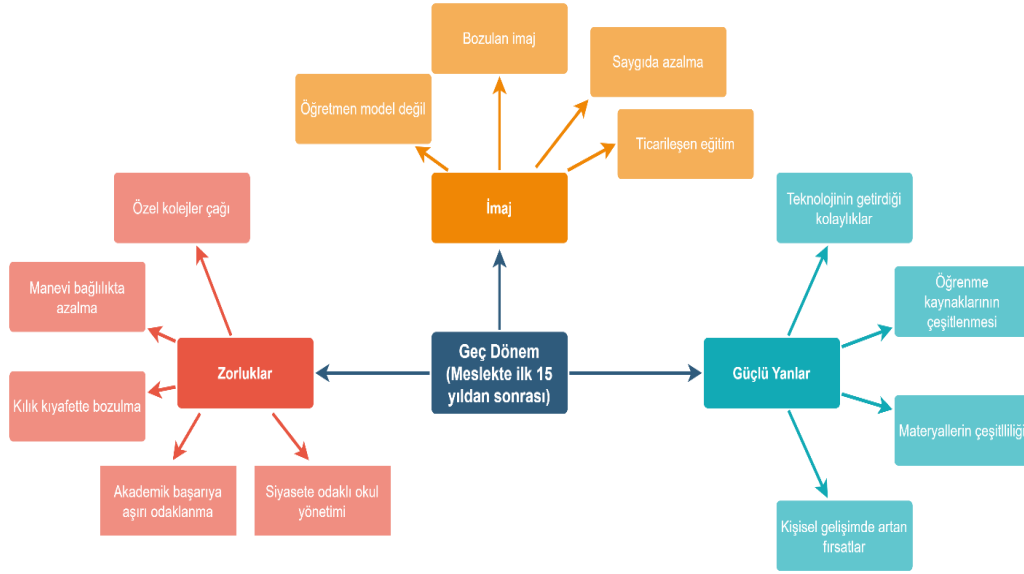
Bozulan imaj

Saygıda azalma

Öğretmen model değil

Ticarileşen eğitim

İmaj

Özel kolejler çağı

Teknolojinin getirdiği kolaylıklar

Manevi bağlılıkta azalma

Öğrenme kaynaklarının çeşitlenmesi

Zorluklar

Geç Dönem (Meslekte ilk 15 yıldan sonrası)

Güçlü Yanlar

Kılık kıyafette bozulma

Materyallerin çeşitliliği

Akademik başarıya aşırı odaklanma

Siyasete odaklı okul yönetimi

Kişisel gelişimde artan fırsatlar